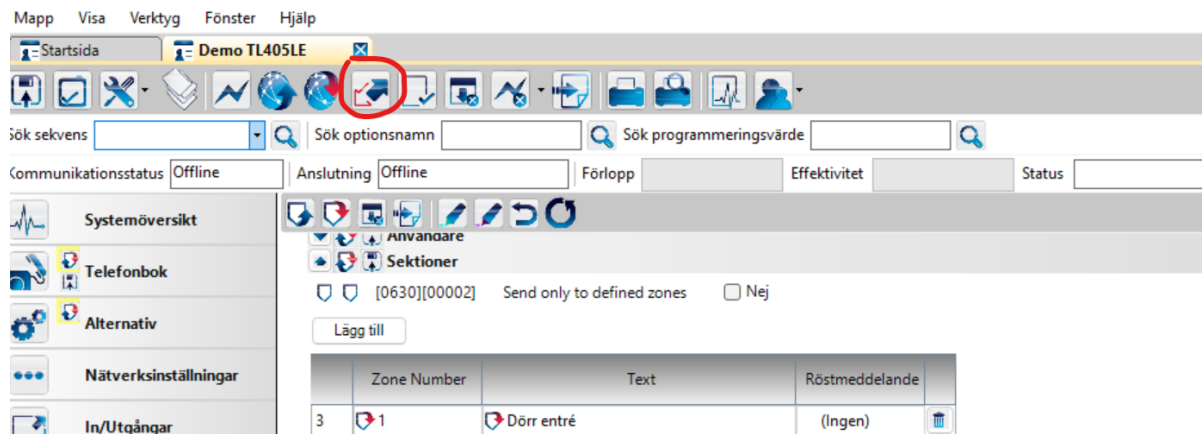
Mapp Visa Verktyg Fönster Hjälp

Startsida Demo TL405LE

Sök sekvens Sök optionsnamn Sök programmeringsvärde

Kommunikationsstatus Offline Anslutning Offline Förlopp Effektivitet Status

Systemöversikt

Telefonbok

Alternativ

Nätverksinställningar

In/Utgångar

Användare

Sektioner

[0630][00002] Send only to defined zones Nej

Lägg till

| | Zone Number | Text | Röstmeddelande | |
|---|---|---|---|---|
| 3 | 1 | Dörr entré | (Ingen) | |